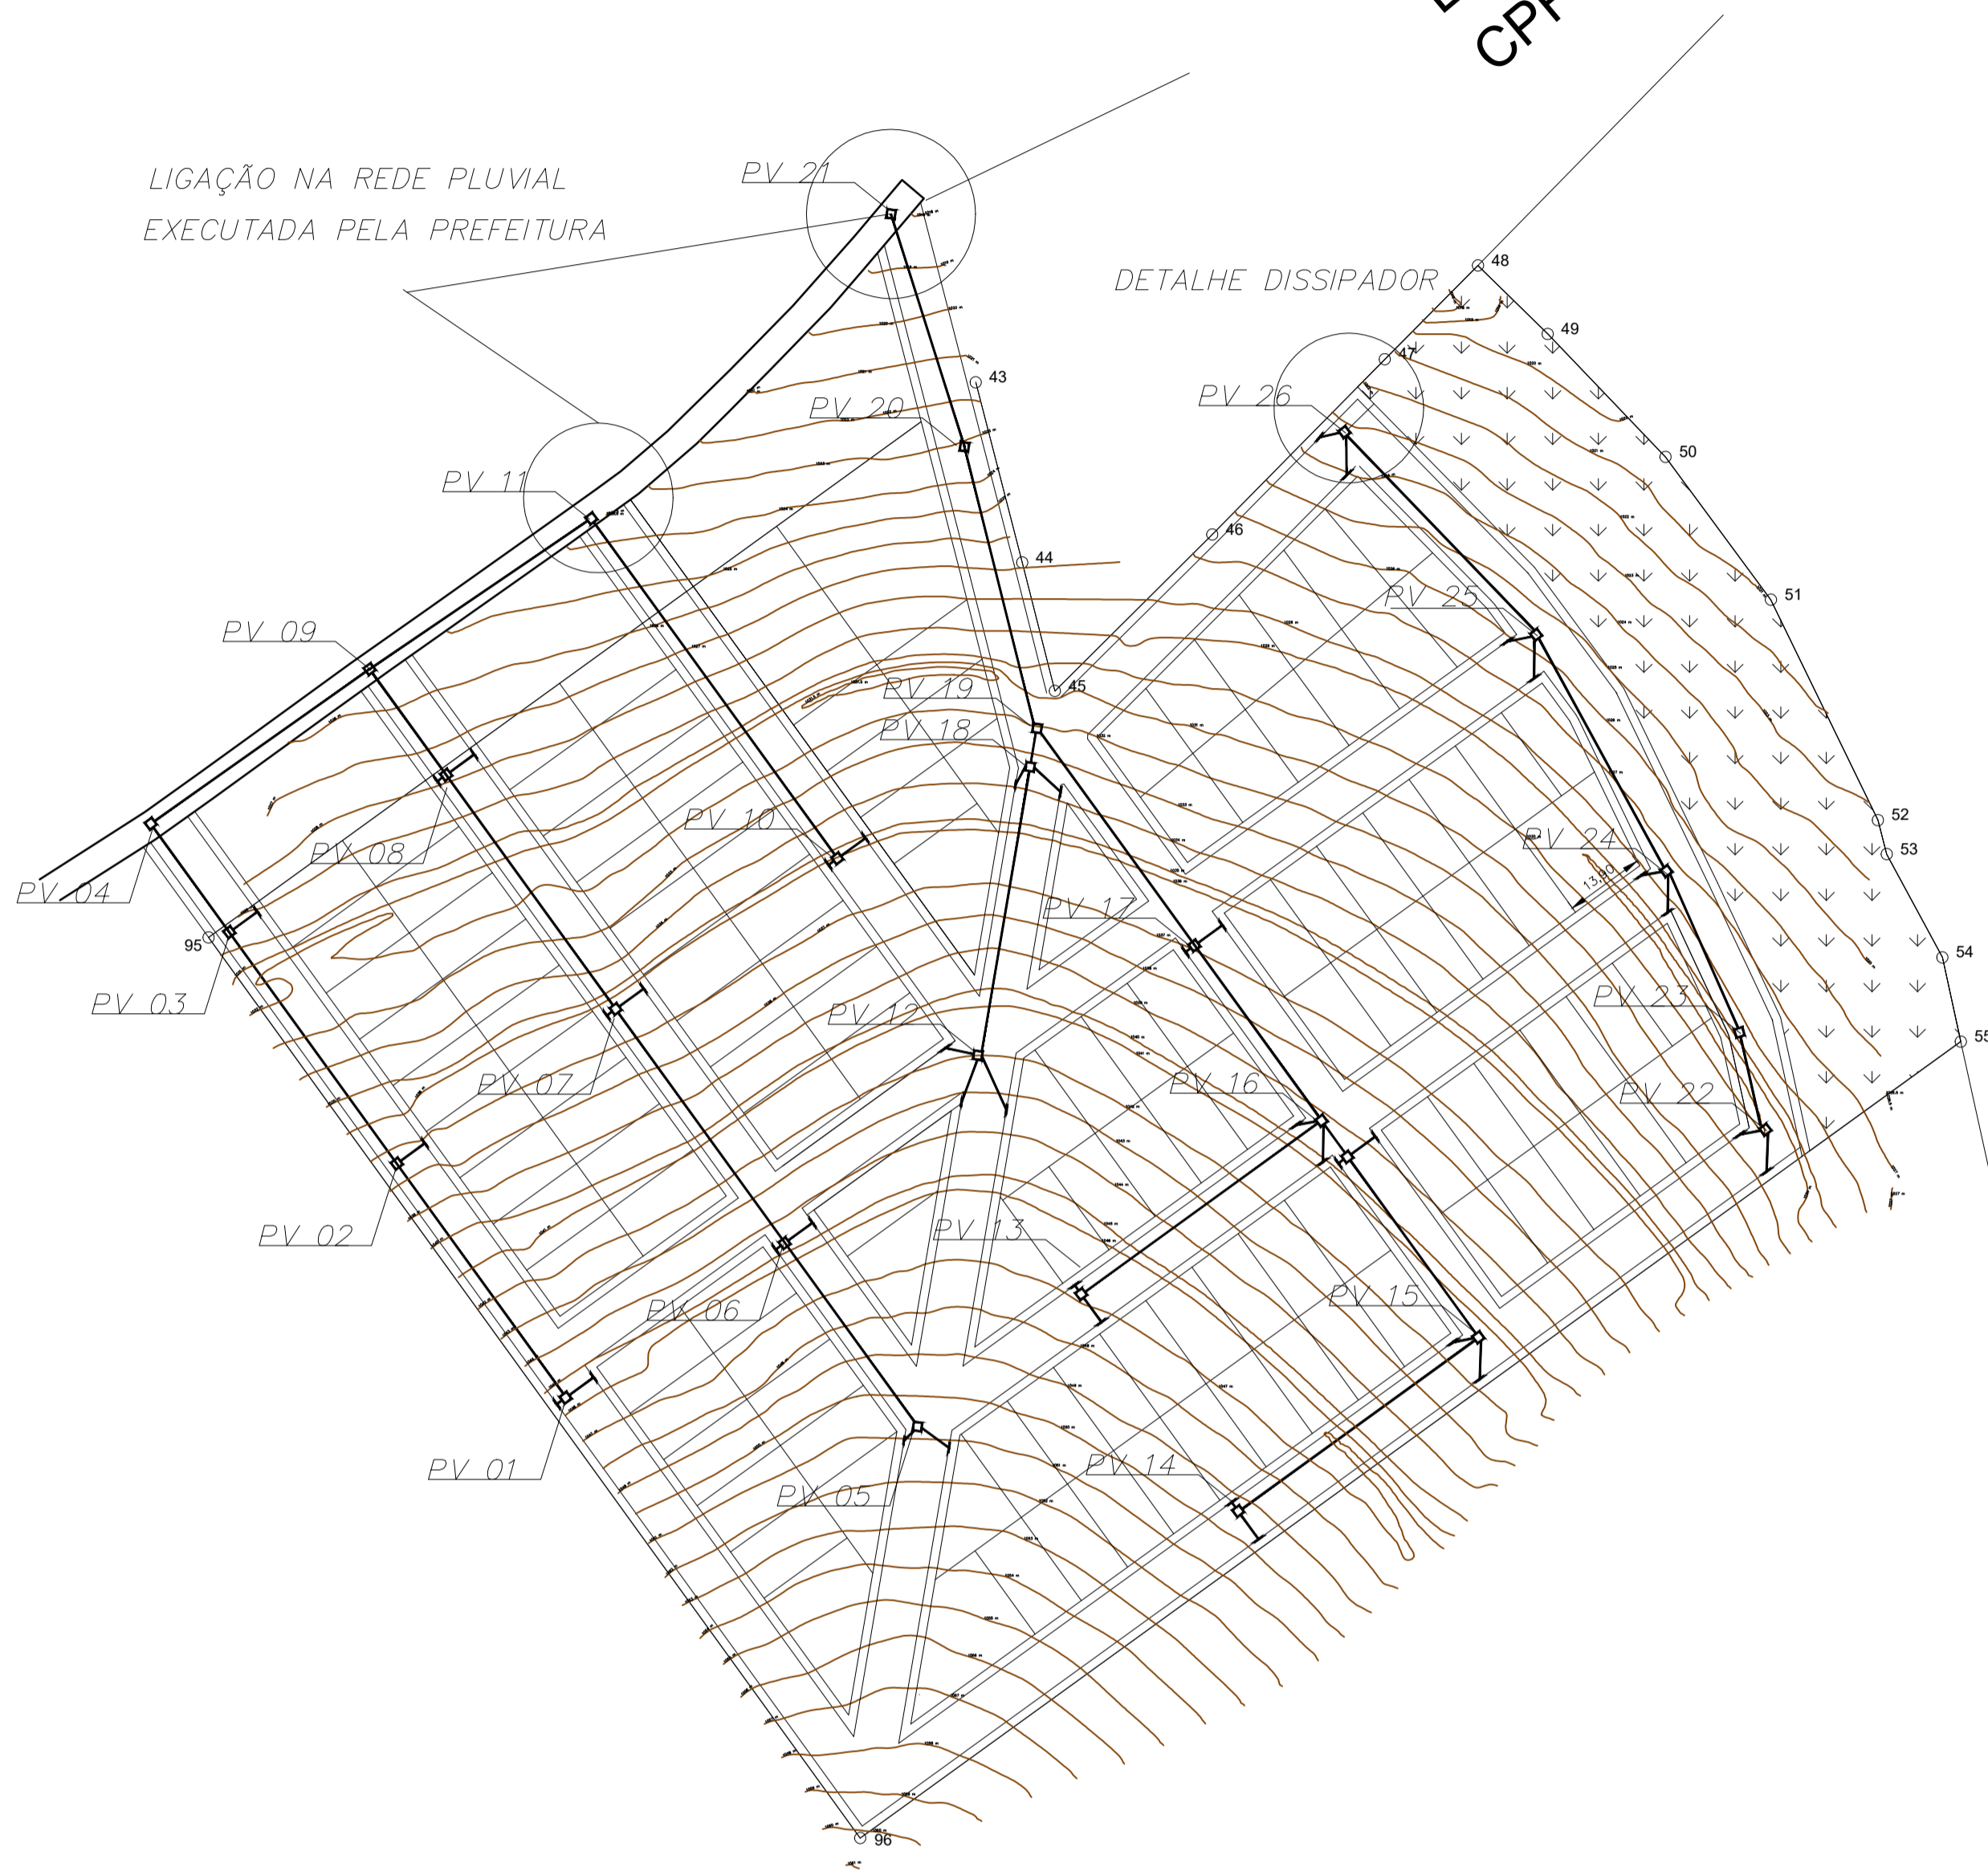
CPF

LIGAÇÃO NA REDE PLUVIAL
EXECUTADA PELA PREFEITURA

PV 21

DETALHE DISSIPADOR

48
49
47
43
PV 20
PV 26
50
PV 11
44
46
PV 25
51
PV 09
45
PV 19
PV 18
PV 10
PV 08
52
PV 24
53
13,90
PV 04
PV 17
95
54
PV 03
PV 12
PV 23
55
PV 07
PV 16
PV 22
PV 02
PV 13
PV 06
PV 15
PV 01
PV 14
PV 05
96